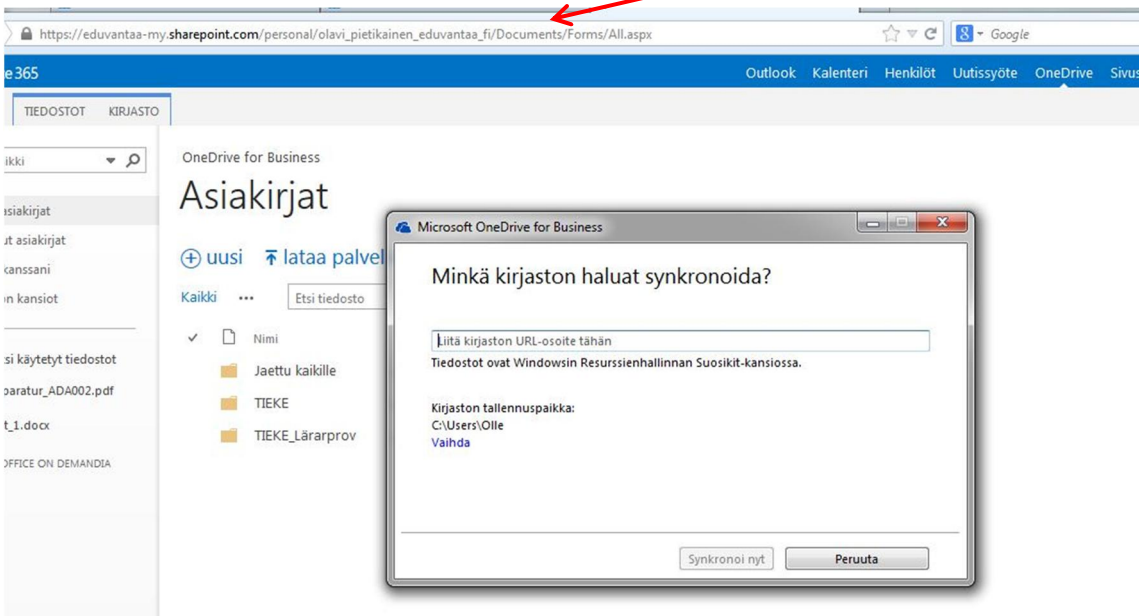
https://eduvantaa-my.sharepoint.com/personal/olavi_pietikainen_eduvantaa_fi/Documents/Forms/All.aspx

Google

e 365

Outlook Kalenteri Henkilöt Uutissyöte OneDrive Sivus

TIEDOSTOT KIRJASTO

ikki

siakirjat
ut asiakirjat
kanssani
n kansiot

si käytetyt tiedostot
paratur_ADA002.pdf
t_1.docx

OFFICE ON DEMANDIA

OneDrive for Business

Asiakirjat

uusi lataa palvel

Kaikki ··· Etsi tiedosto

Nimi

Jaettu kaikille

TIEKE

TIEKE_Lärarprov

Microsoft OneDrive for Business

Minkä kirjaston haluat synkronoida?

Liitä kirjaston URL-osoite tähän

Tiedostot ovat Windowsin Resurssienhallinnan Suosikit-kansiossa.

Kirjaston tallennuspaikka:
C:\Users\Olle
Vaihda

Synkronoi nyt

Peruuta